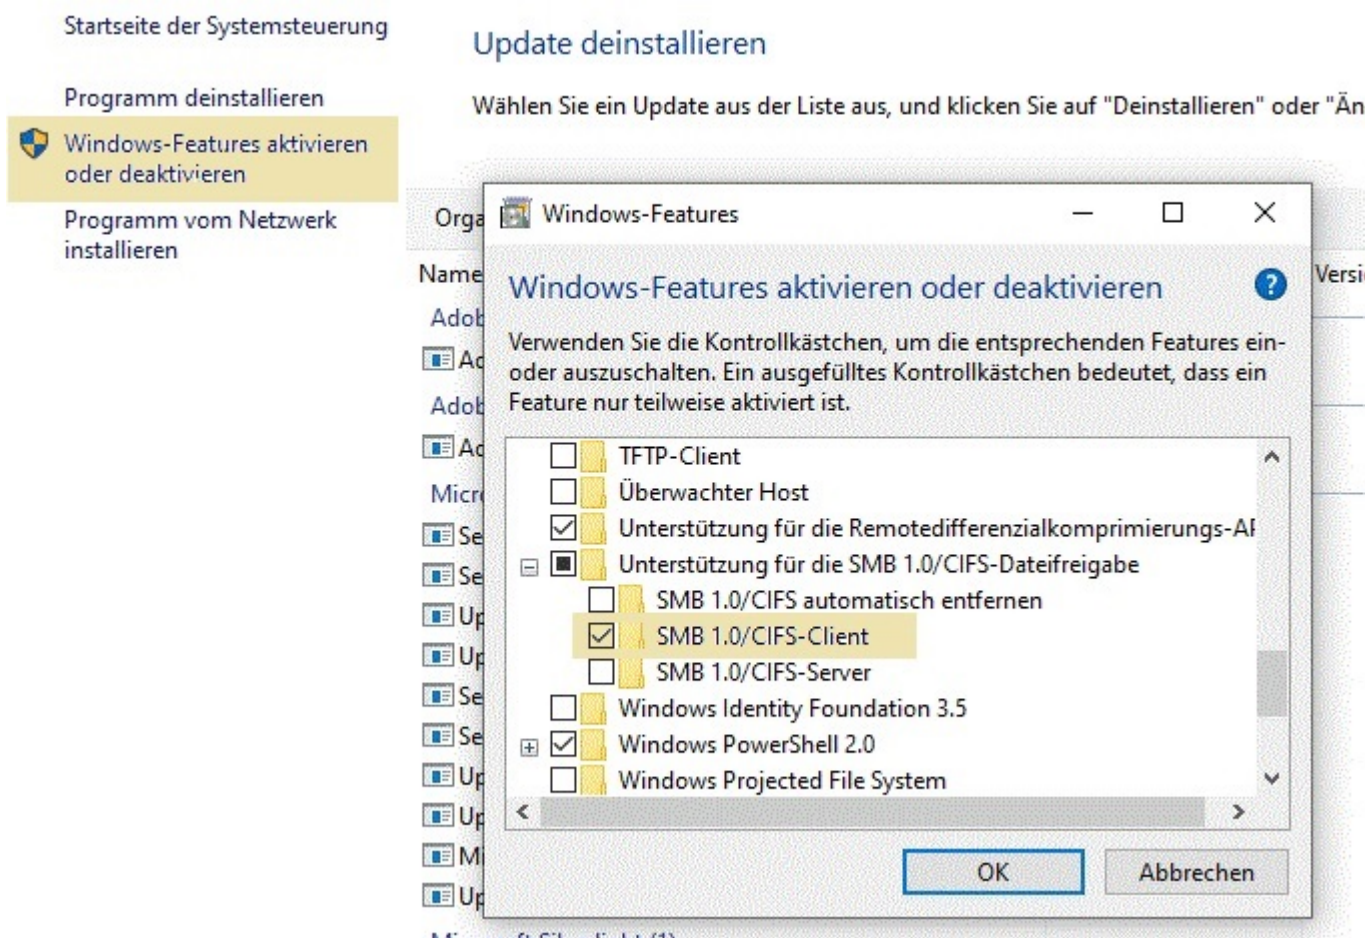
Startseite der Systemsteuerung

Programm deinstallieren

Windows-Features aktivieren oder deaktivieren

Programm vom Netzwerk installieren

Update deinstallieren

Wählen Sie ein Update aus der Liste aus, und klicken Sie auf "Deinstallieren" oder "Än

Orga

Name

Versi

Adob

Ac

Adob

Ac

Micr

Se

Se

Up

Up

Se

Se

Up

Up

Mi

Up

Windows-Features

Windows-Features aktivieren oder deaktivieren

Verwenden Sie die Kontrollkästchen, um die entsprechenden Features ein- oder auszuschalten. Ein ausgefülltes Kontrollkästchen bedeutet, dass ein Feature nur teilweise aktiviert ist.

TFTP-Client
Überwachter Host
Unterstützung für die Remotedifferenzialkomprimierungs-AI
Unterstützung für die SMB 1.0/CIFS-Dateifreigabe
SMB 1.0/CIFS automatisch entfernen
SMB 1.0/CIFS-Client
SMB 1.0/CIFS-Server
Windows Identity Foundation 3.5
Windows PowerShell 2.0
Windows Projected File System

OK

Abbrechen

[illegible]